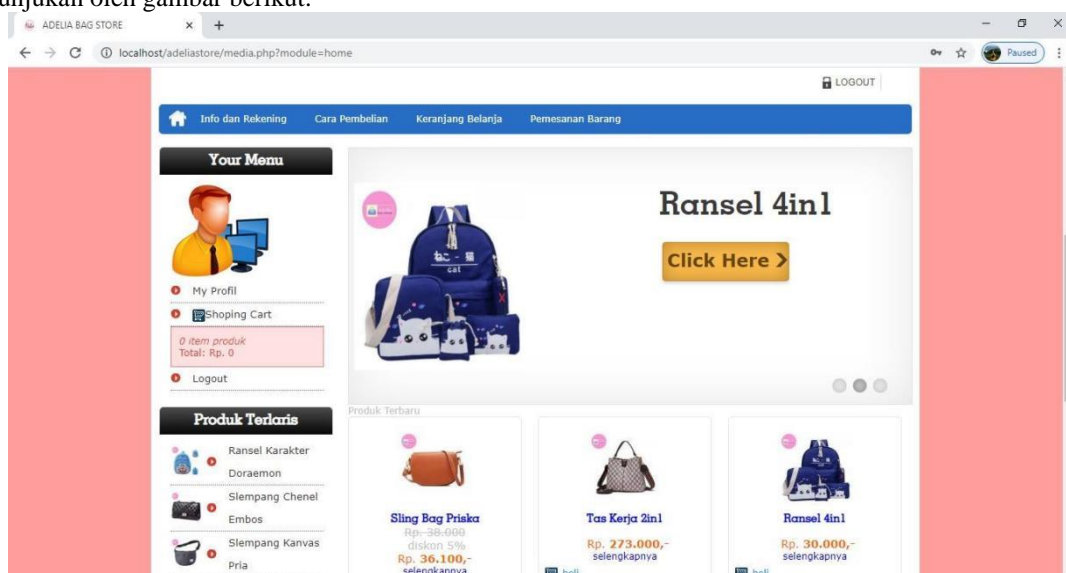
unjukan oleh gambar berikut.

ADELIA BAG STORE × +

localhost/adeliastore/media.php?module=home

Paused

LOGOUT

Info dan Rekening Cara Pembelian Keranjang Belanja Pemesanan Barang

Your Menu

My Profil

Shoping Cart

0 item produk
Total: Rp. 0

Logout

Produk Terlaris

Ransel Karakter Doraemon

Slempang Chenel Embos

Slempang Kanvas Pria

Ransel 4in1

Click Here

cat

Produk Terbaru

Sling Bag Priska
Rp. 38.000
diskon 5%
Rp. 36.100,-
selengkapnya

Tas Kerja 2in1
Rp. 273.000,-
selengkapnya

Ransel 4in1
Rp. 30.000,-
selengkapnya

beli

beli